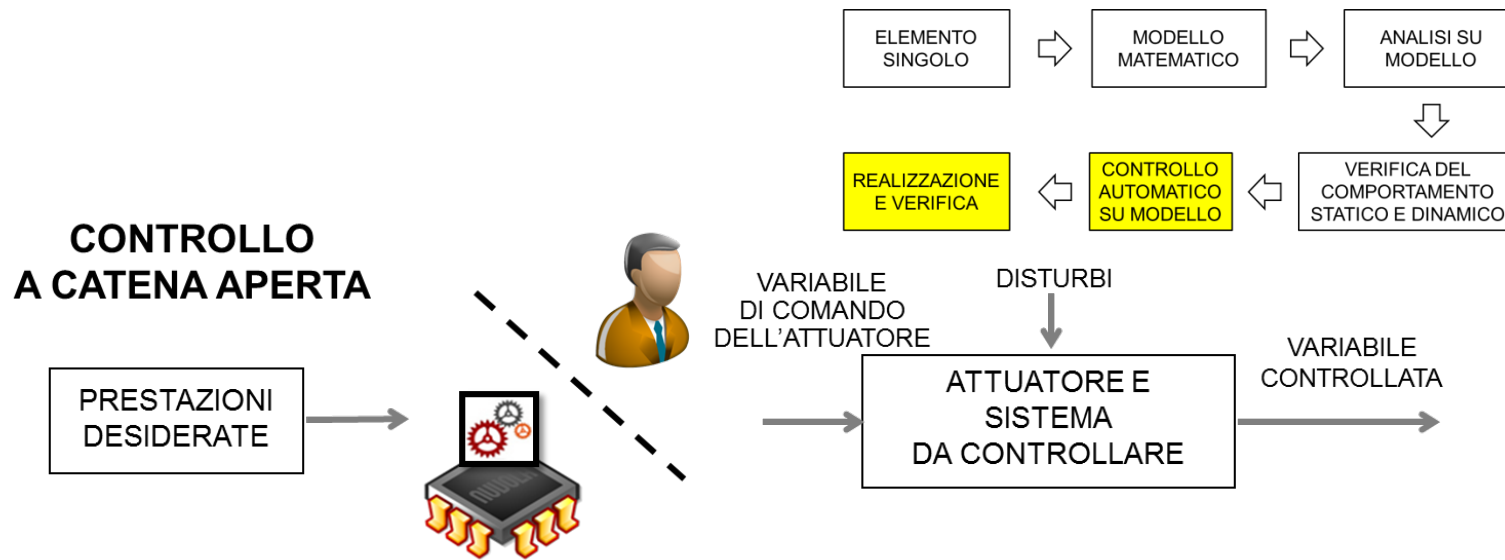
ELEMENTO SINGOLO

MODELLO MATEMATICO

ANALISI SU MODELLO

VERIFICA DEL COMPORTAMENTO STATICO E DINAMICO

CONTROLLO AUTOMATICO SU MODELLO

REALIZZAZIONE E VERIFICA

CONTROLLO A CATENA APERTA

VARIABILE DI COMANDO DELL'ATTUATORE

DISTURBI

PRESTAZIONI DESIDERATE

ATTUATORE E SISTEMA DA CONTROLLARE

VARIABILE CONTROLLATA